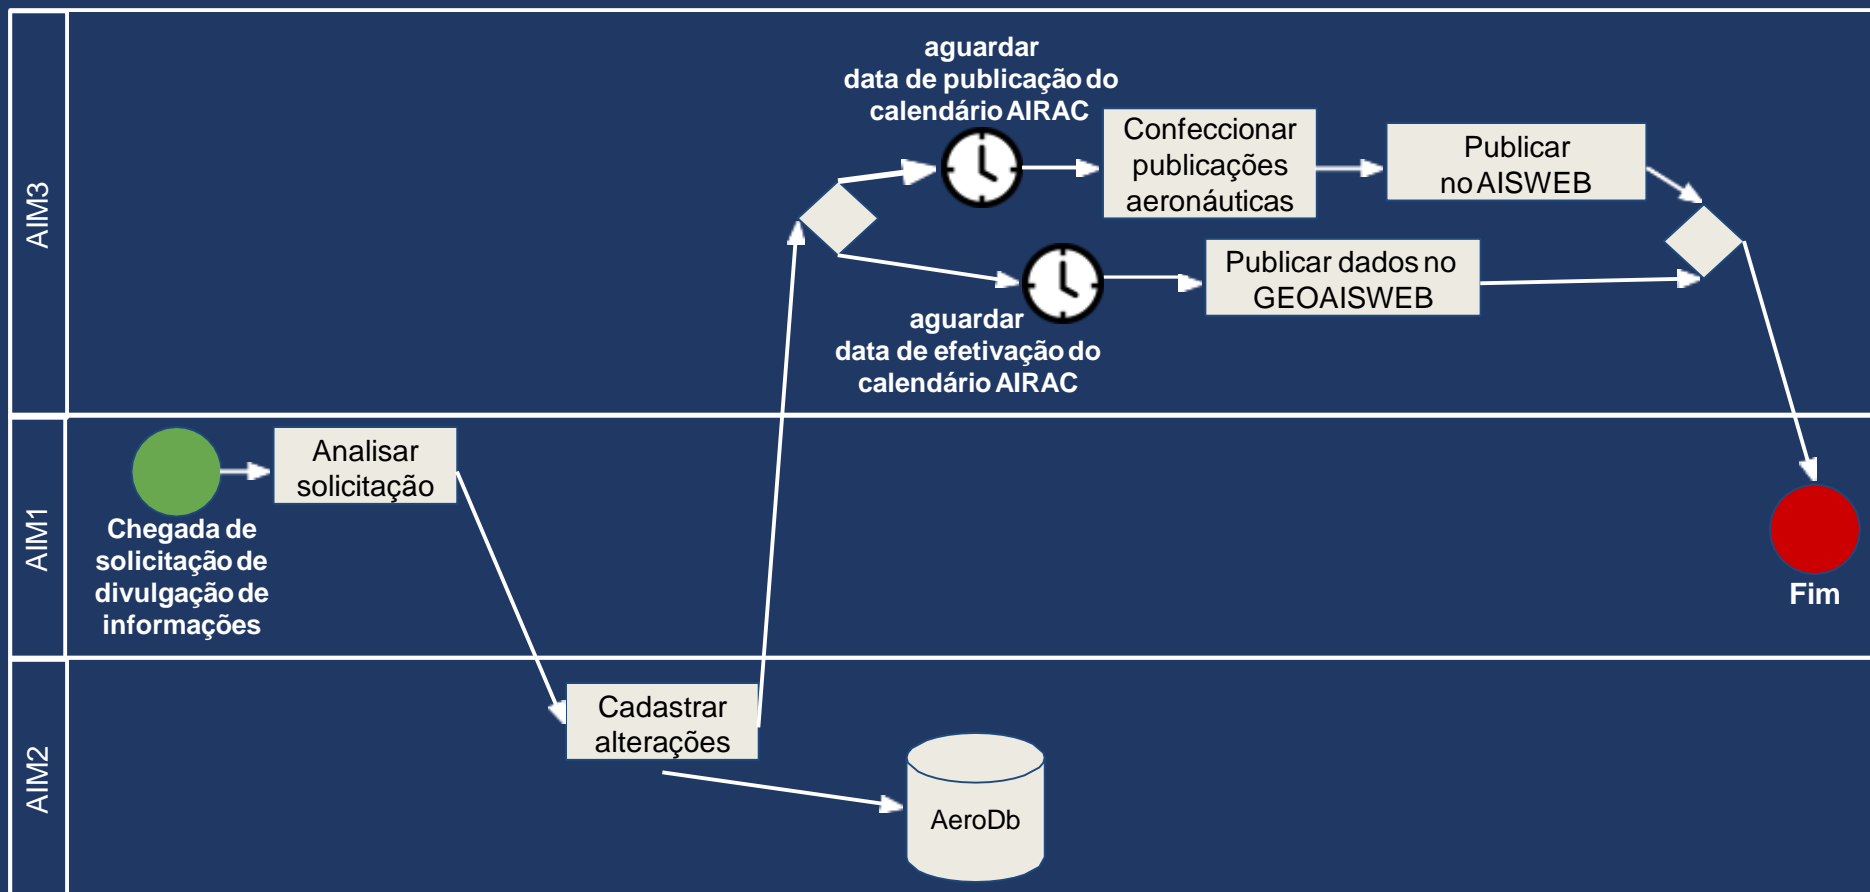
AIM3

aguardar data de publicação do calendário AIRAC

Confeccionar publicações aeronáuticas

Publicar no AISWEB

Publicar dados no GEOAISWEB

aguardar data de efetivação do calendário AIRAC

AIM1

Analisar solicitação

Chegada de solicitação de divulgação de informações

Fim

AIM2

Cadastrar alterações

AeroDb